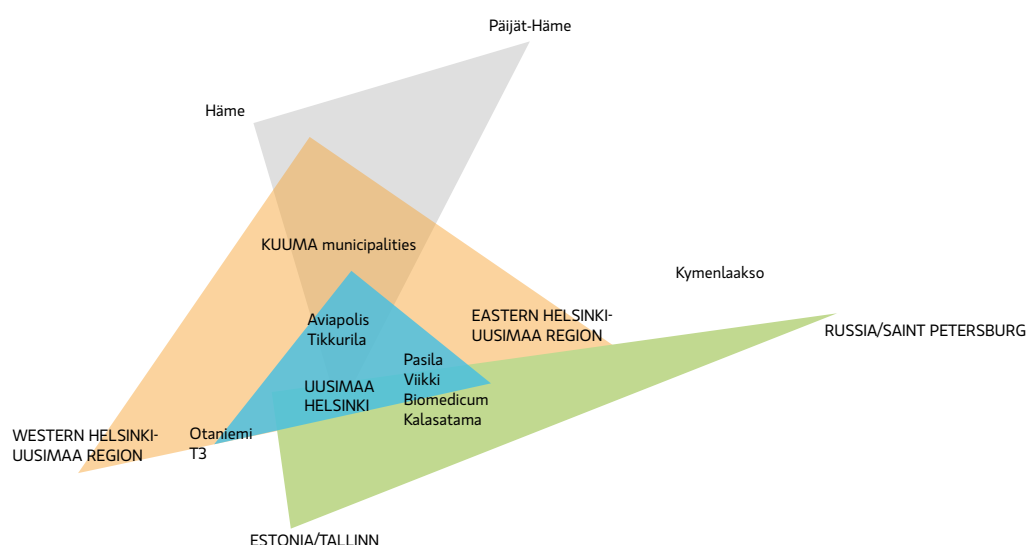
Päijät-Häme

Häme

KUUMA municipalities

Kymenlaakso

Aviapolis
Tikkurila

EASTERN HELSINKI-
UUSIMAA REGION

RUSSIA/SAINT PETERSBURG

Pasila
Viikki
Biomedicum
Kalasatama

UUSIMAA
HELSINKI

WESTERN HELSINKI-
UUSIMAA REGION

Otaniemi
T3

ESTONIA/TALLINN